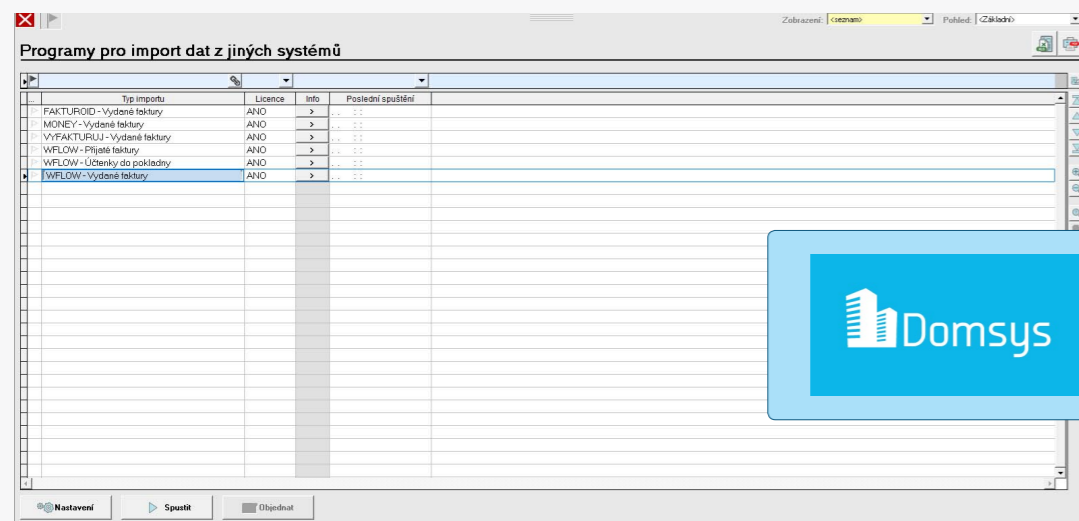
Zobrazení: <seznam> Pohled: <Základní>

Programy pro import dat z jiných systémů

| Typ importu | Licence | Info | Poslední spuštění |
|---|---|---|---|
| FAKTUROID - Vydané faktury | ANO | > | . . : : |
| MONEY - Vydané faktury | ANO | > | . . : : |
| VYFAKTURUJ - Vydané faktury | ANO | > | . . : : |
| WFLOW - Přijaté faktury | ANO | > | . . : : |
| WFLOW - Účtenky do pokladny | ANO | > | . . : : |
| WFLOW - Vydané faktury | ANO | > | . . : : |

Domsys

Nastavení Spustit Objednat